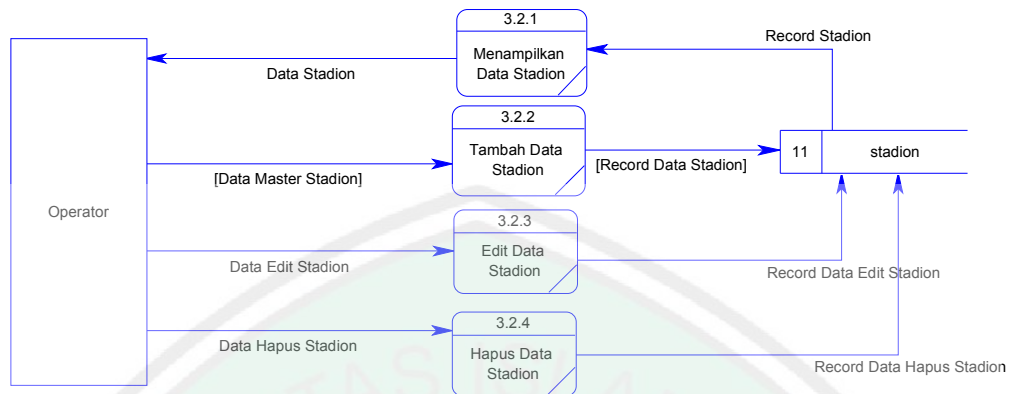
3.2.1

Menampilkan Data Stadion

Record Stadion

Data Stadion

3.2.2

Tambah Data Stadion

[Record Data Stadion]

11

stadion

[Data Master Stadion]

Operator

3.2.3

Edit Data Stadion

Data Edit Stadion

Record Data Edit Stadion

3.2.4

Hapus Data Stadion

Data Hapus Stadion

Record Data Hapus Stadion